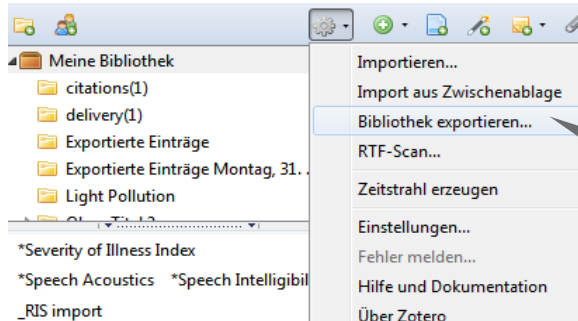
Meine Bibliothek
citations(1)
delivery(1)
Exportierte Einträge
Exportierte Einträge Montag, 31. .
Light Pollution
*Severity of Illness Index
*Speech Acoustics *Speech Intelligibil
_RIS import

Importieren...
Import aus Zwischenablage
Bibliothek exportieren...
RTF-Scan...
Zeitstrahl erzeugen
Einstellungen...
Fehler melden...
Hilfe und Dokumentation
Über Zotero